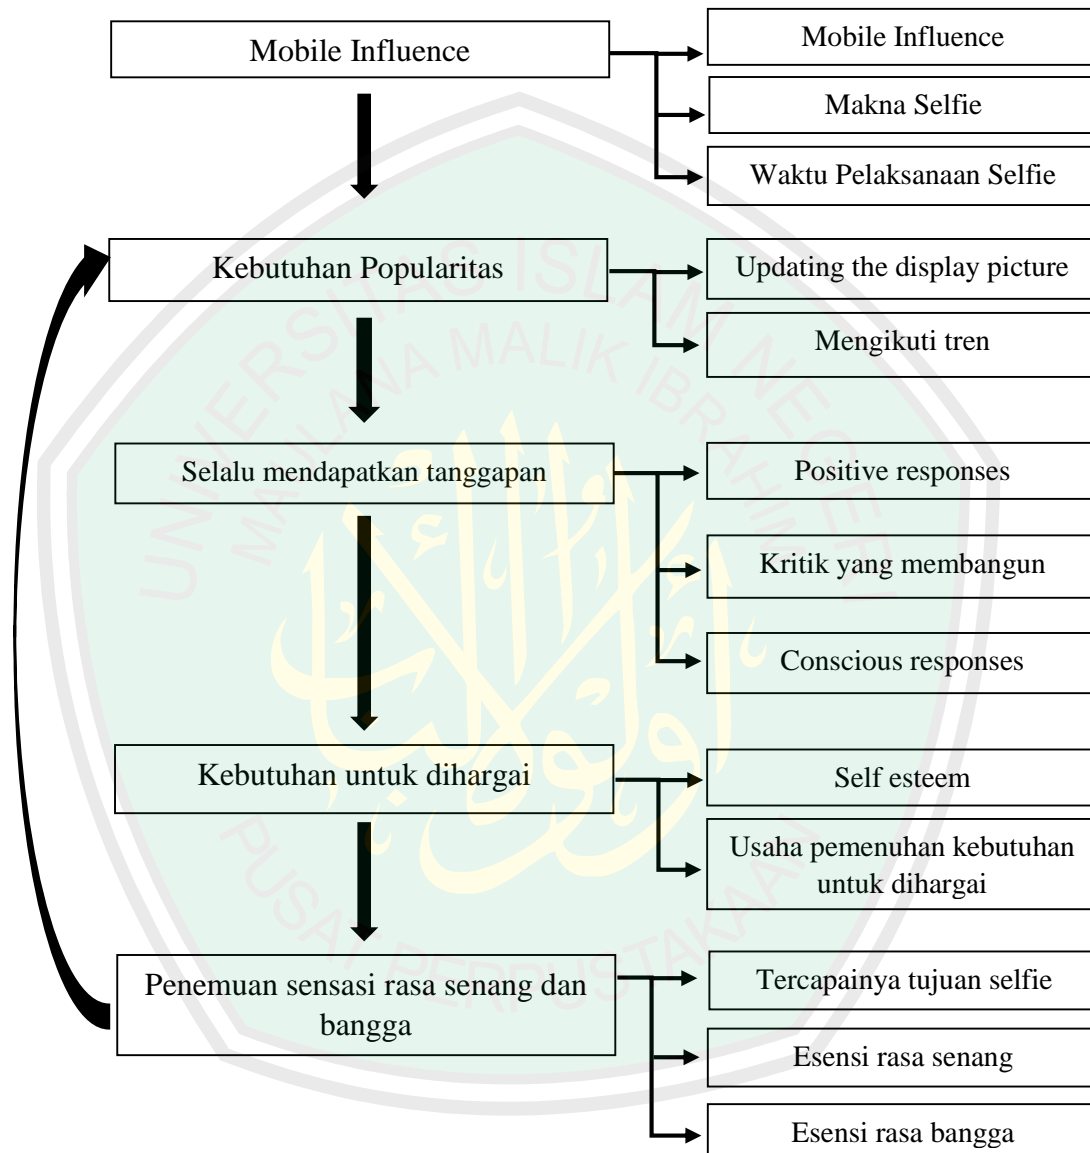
Mobile Influence

Mobile Influence

Makna Selfie

Waktu Pelaksanaan Selfie

Kebutuhan Popularitas

Updating the display picture

Mengikuti tren

Selalu mendapatkan tanggapan

Positive responses

Kritik yang membangun

Conscious responses

Kebutuhan untuk dihargai

Self esteem

Usaha pemenuhan kebutuhan untuk dihargai

Penemuan sensasi rasa senang dan bangga

Tercapainya tujuan selfie

Esensi rasa senang

Esensi rasa bangga

UNIVERSITAS ISLAM NEGERI MAULANA MALIK IBRAHIM PUSAT PERPUSTAKAAN